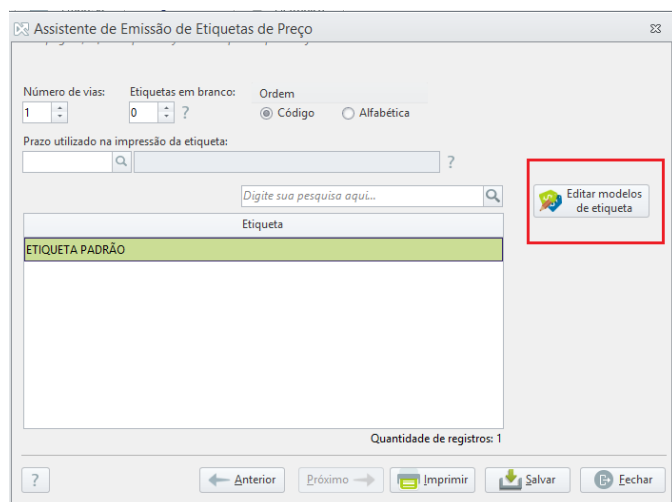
Assistente de Emissão de Etiquetas de Preço

Número de vias:
1

Etiquetas em branco:
0
?

Ordem
Código
Alfabética

Prazo utilizado na impressão da etiqueta:
?

Digite sua pesquisa aqui...

Editar modelos de etiqueta

| Etiqueta |
|---|
| ETIQUETA PADRÃO |

Quantidade de registros: 1

?
Anterior
Próximo
Imprimir
Salvar
Fechar